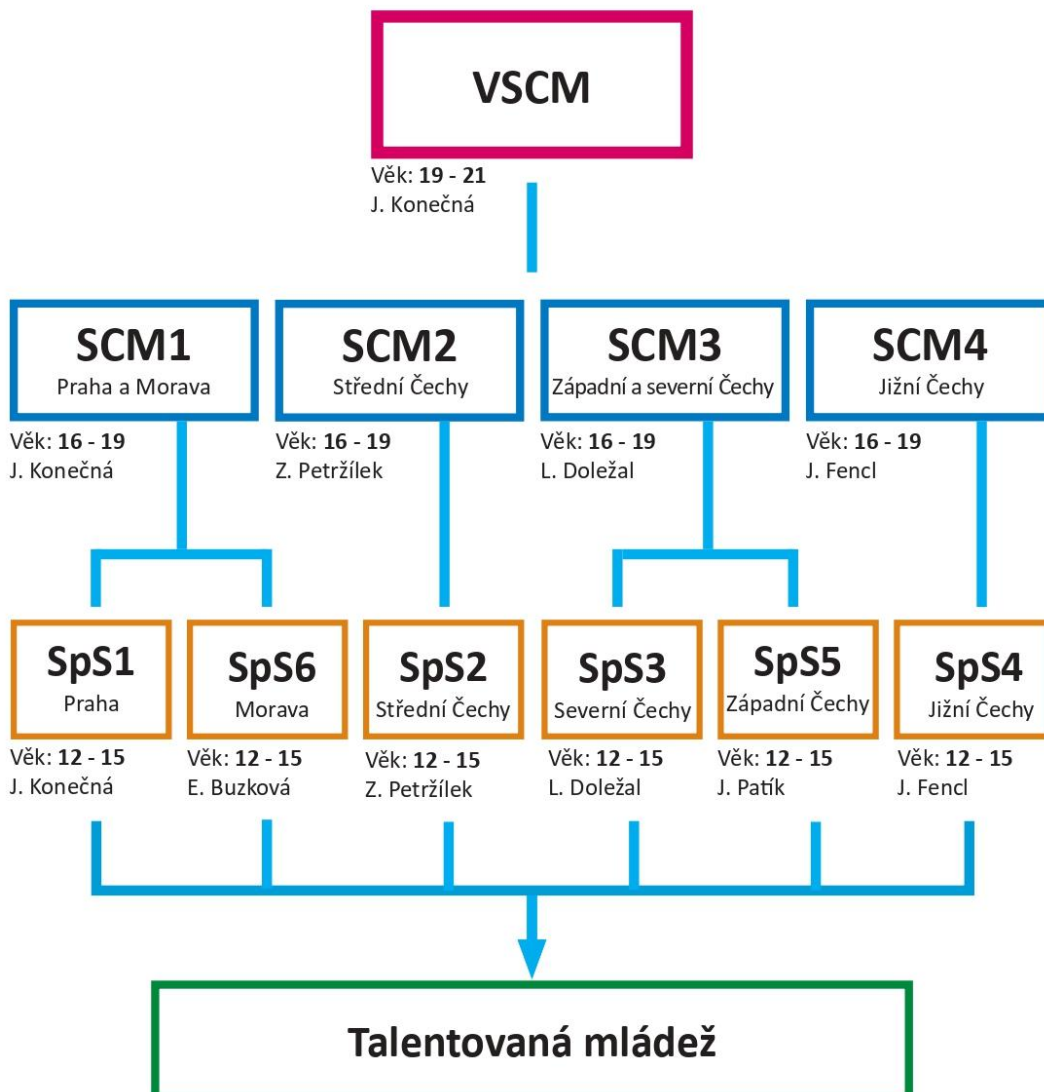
VSCM
Věk: 19 - 21
J. Konečná

SCM1
Praha a Morava
Věk: 16 - 19
J. Konečná

SCM2
Střední Čechy
Věk: 16 - 19
Z. Petržílek

SCM3
Západní a severní Čechy
Věk: 16 - 19
L. Doležal

SCM4
Jižní Čechy
Věk: 16 - 19
J. Fencl

SpS1
Praha
Věk: 12 - 15
J. Konečná

SpS6
Morava
Věk: 12 - 15
E. Buzková

SpS2
Střední Čechy
Věk: 12 - 15
Z. Petržílek

SpS3
Severní Čechy
Věk: 12 - 15
L. Doležal

SpS5
Západní Čechy
Věk: 12 - 15
J. Patík

SpS4
Jižní Čechy
Věk: 12 - 15
J. Fencl

Talentovaná mládež